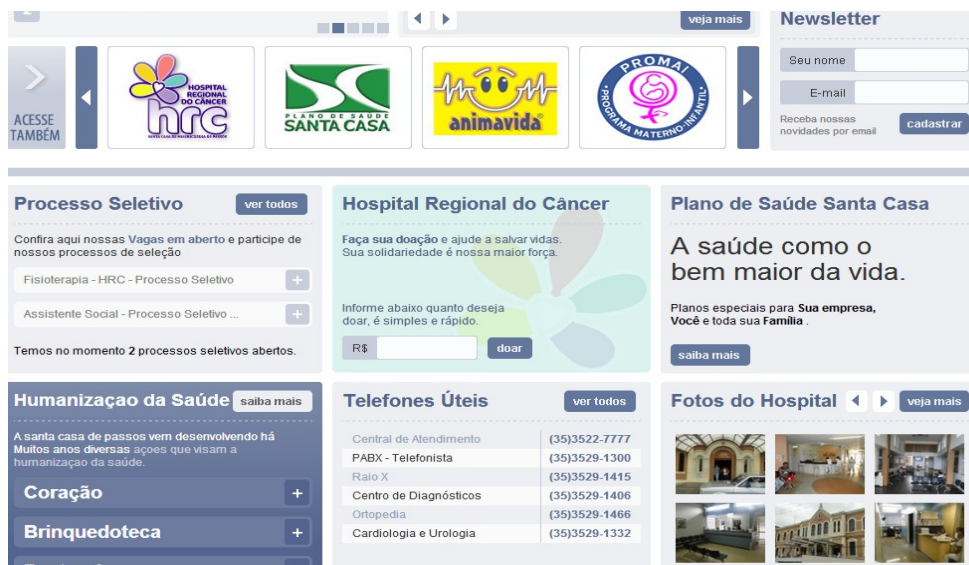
veja mais

Newsletter

Seu nome

E-mail

Receba nossas novidades por email

cadastrar

ACESSE TAMBÉM

HOSPITAL REGIONAL DO CÂNCER hrc

PLANO DE SAÚDE SANTA CASA

animavida

PROMAI PROGRAMA MATERNO-INFANTIL

Processo Seletivo

ver todos

Confira aqui nossas Vagas em aberto e participe de nossos processos de seleção

Fisioterapia - HRC - Processo Seletivo

Assistente Social - Processo Seletivo ...

Temos no momento 2 processos seletivos abertos.

Hospital Regional do Câncer

Faça sua doação e ajude a salvar vidas. Sua solidariedade é nossa maior força.

Informe abaixo quanto deseja doar, é simples e rápido.

R$

doar

Plano de Saúde Santa Casa

A saúde como o bem maior da vida.

Planos especiais para Sua empresa, Você e toda sua Família .

saiba mais

Humanizaçao da Saúde

saiba mais

A santa casa de passos vem desenvolvendo há Muitos anos diversas açoes que visam a humanizaçao da saúde.

Coração

Brinquedoteca

Telefones Úteis

ver todos

| | |
|---|---|
| Central de Atendimento | (35)3522-7777 |
| PABX - Telefonista | (35)3529-1300 |
| Raio X | (35)3529-1415 |
| Centro de Diagnósticos | (35)3529-1406 |
| Ortopedia | (35)3529-1466 |
| Cardiologia e Urologia | (35)3529-1332 |

Fotos do Hospital

veja mais